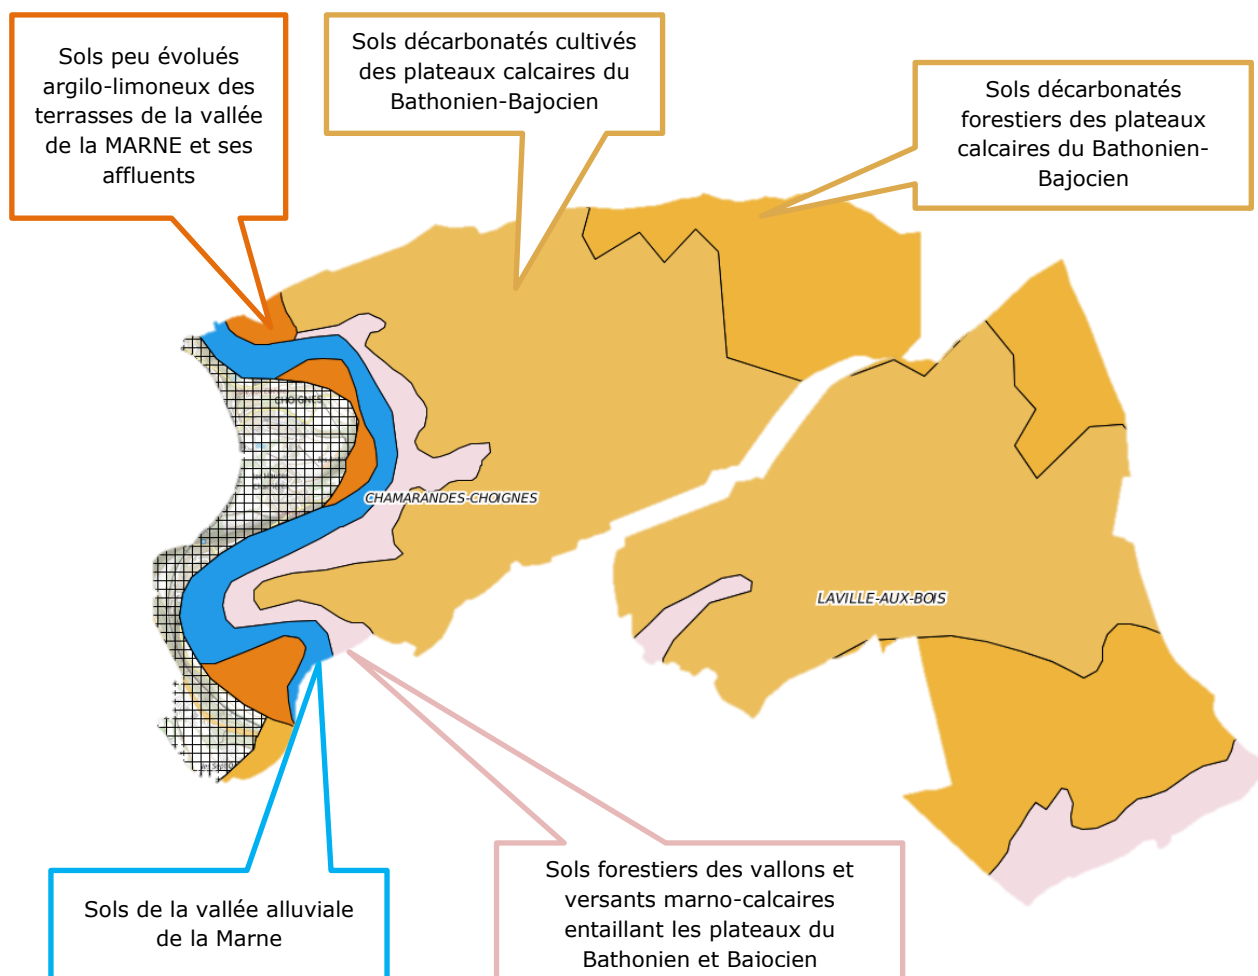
Sols peu évolués argilo-limoneux des terrasses de la vallée de la MARNE et ses affluents

Sols décarbonatés cultivés des plateaux calcaires du Bathonien-Bajocien

Sols décarbonatés forestiers des plateaux calcaires du Bathonien-Bajocien

CHOIGNES

CHAMARANDES-CHOIGNES

LAVILLE-AUX-BOIS

Sols de la vallée alluviale de la Marne

Sols forestiers des vallons et versants marno-calcaires entaillant les plateaux du Bathonien et Bajocien